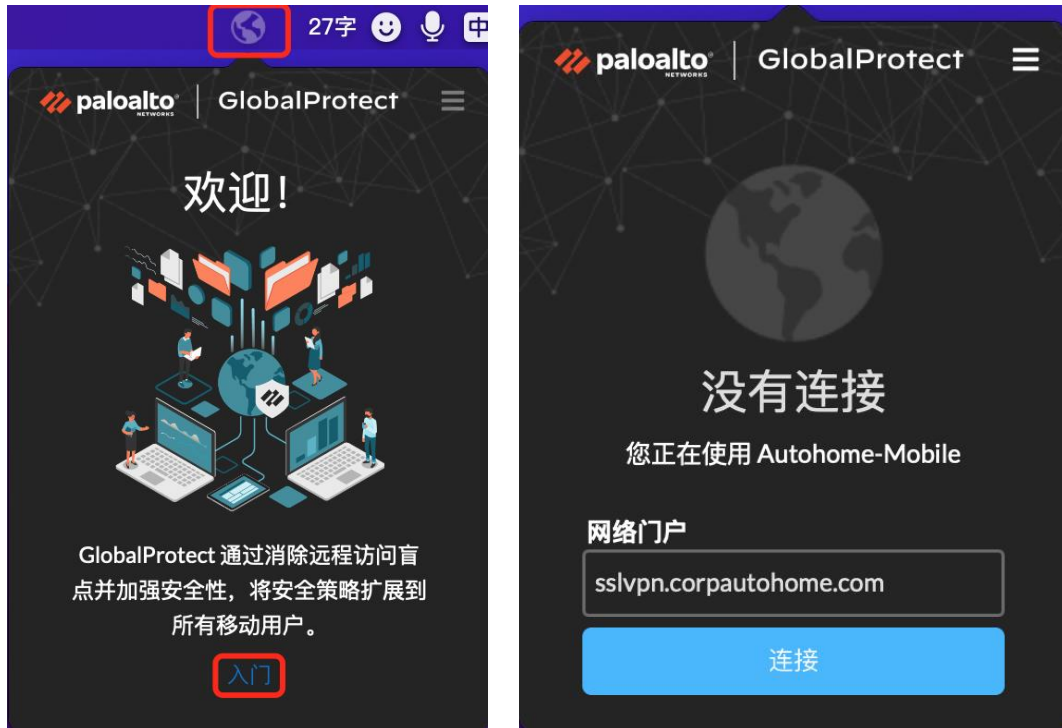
27字 中

paloalto NETWORKS | GlobalProtect

欢迎!

GlobalProtect 通过消除远程访问盲点并加强安全性，将安全策略扩展到所有移动用户。

入门

paloalto NETWORKS | GlobalProtect

没有连接

您正在使用 Autohome-Mobile

网络门户

sslvpn.corpautohome.com

连接